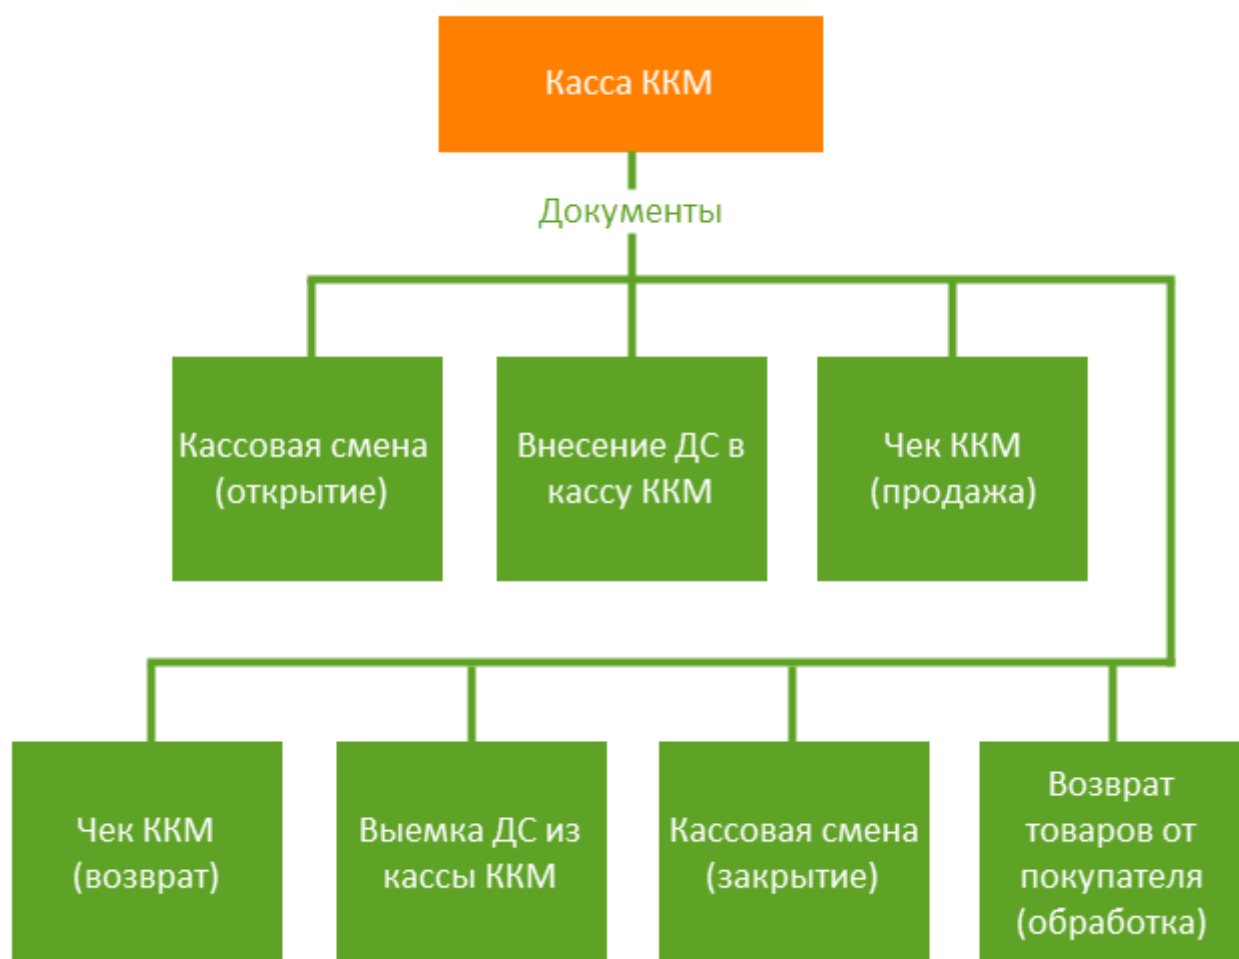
Касса ККМ

Документы

Кассовая смена (открытие)

Внесение ДС в кассу ККМ

Чек ККМ (продажа)

Чек ККМ (возврат)

Выемка ДС из кассы ККМ

Кассовая смена (закрытие)

Возврат товаров от покупателя (обработка)